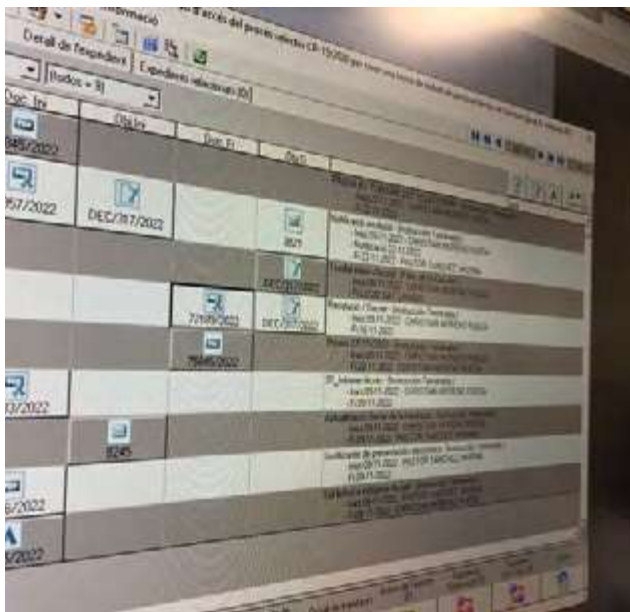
informació

Detall de l'expedient | Expedient relacionats (0)

[Todos = 9]

Doc. In | Obj.In | Doc. Fi | Obj.Fi

8245/2022

957/2022 | DEC/317/2022

8571

DEC/317/2022

7/108/2022 | DEC/317/2022

7545/2022

3/2022

8245

5/2022

5/2022